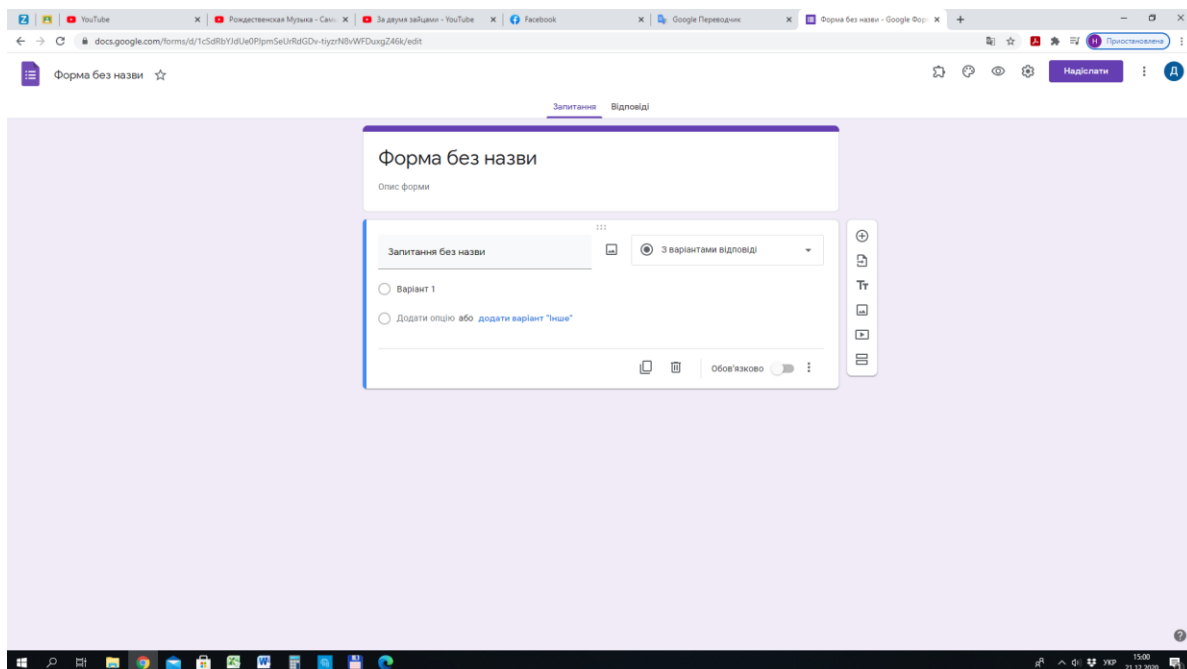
YouTube
Рождественская Музыка - Санк
За двумя зайцами - YouTube
Facebook
Google Переводчик
Форма без назви - Google Фор
docs.google.com/forms/d/1cSdRbYJdUe0PlpmSeUrRdGDv-tiyzrN8vWFDuxgZ46k/edit
Н Приостановлена

Форма без назви ☆
Надіслати
Д

Запитання Відповіді

Форма без назви
Опис форми

Запитання без назви
З варіантами відповіді
Варіант 1
Додати опцію або додати варіант "Інше"
Обов'язково

Тт

УКР 15:00 21.12.2020